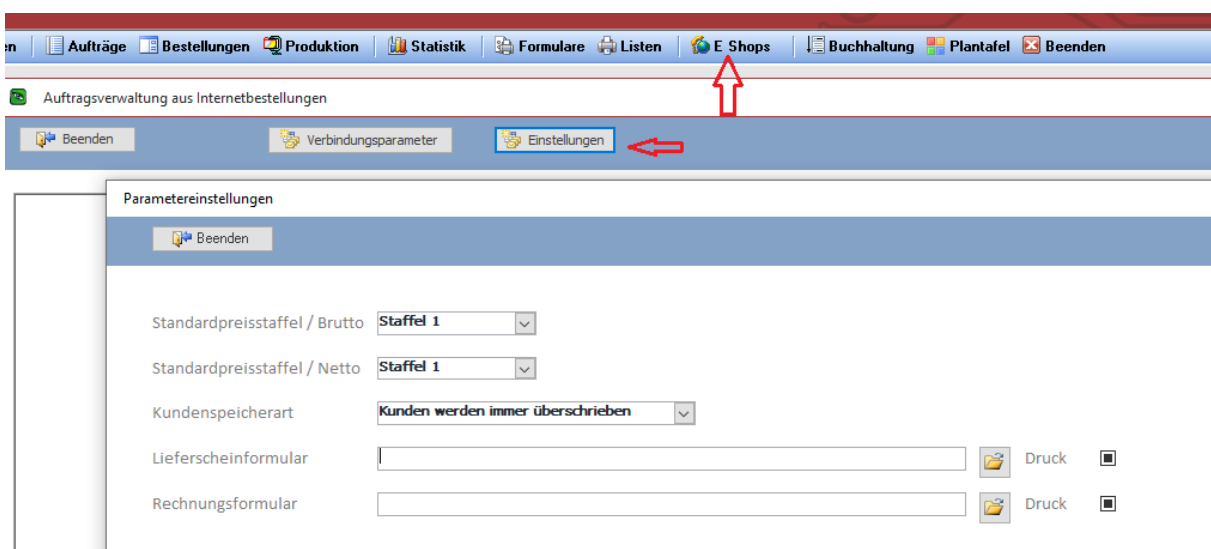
en | Aufträge | Bestellungen | Produktion | Statistik | Formulare | Listen | E Shops | Buchhaltung | Plantafel | Beenden

Auftragsverwaltung aus Internetbestellungen

Beenden

Verbindungsparameter

Einstellungen

Parametereinstellungen

Beenden

Standardpreisstaffel / Brutto Staffel 1

Standardpreisstaffel / Netto Staffel 1

Kundenspeicherart Kunden werden immer überschrieben

Lieferscheinformular Druck

Rechnungsformular Druck